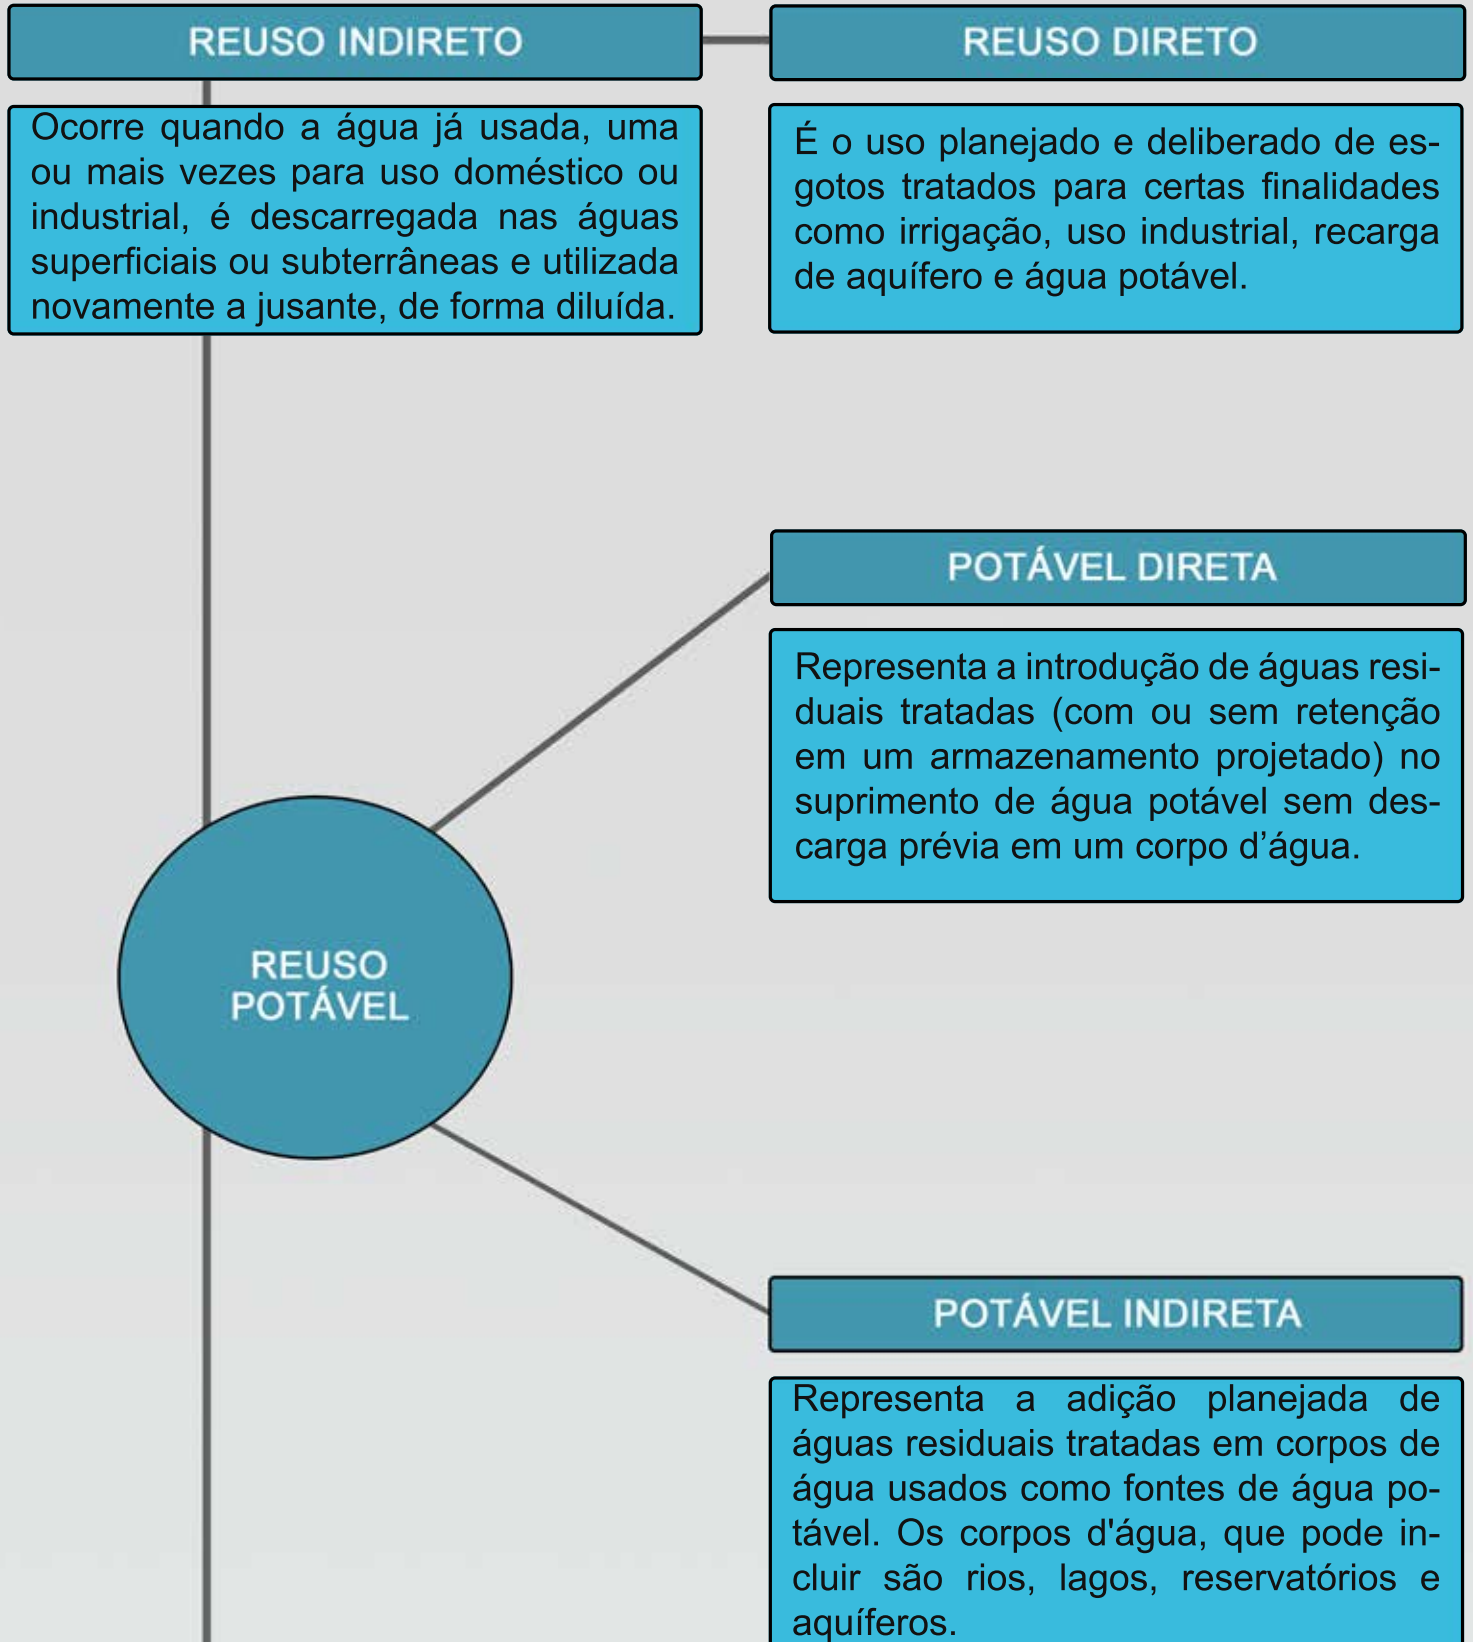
REUSO INDIRETO

Ocorre quando a água já usada, uma ou mais vezes para uso doméstico ou industrial, é descarregada nas águas superficiais ou subterrâneas e utilizada novamente a jusante, de forma diluída.

REUSO DIRETO

É o uso planejado e deliberado de esgotos tratados para certas finalidades como irrigação, uso industrial, recarga de aquífero e água potável.

POTÁVEL DIRETA

Representa a introdução de águas residuais tratadas (com ou sem retenção em um armazenamento projetado) no suprimento de água potável sem descarga prévia em um corpo d'água.

REUSO POTÁVEL

POTÁVEL INDIRETA

Representa a adição planejada de águas residuais tratadas em corpos de água usados como fontes de água potável. Os corpos d'água, que pode incluir são rios, lagos, reservatórios e aquíferos.